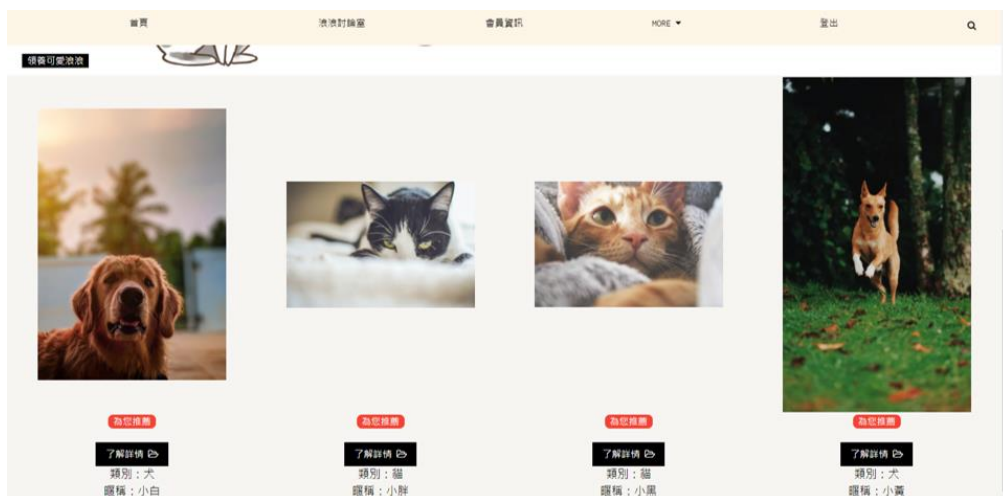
首頁　浪浪討論室　會員資訊　MORE ▼　登出

領養可愛浪浪

為您推薦

了解詳情

類別：犬

暱稱：小白

為您推薦

了解詳情

類別：貓

暱稱：小胖

為您推薦

了解詳情

類別：貓

暱稱：小黑

為您推薦

了解詳情

類別：犬

暱稱：小黃